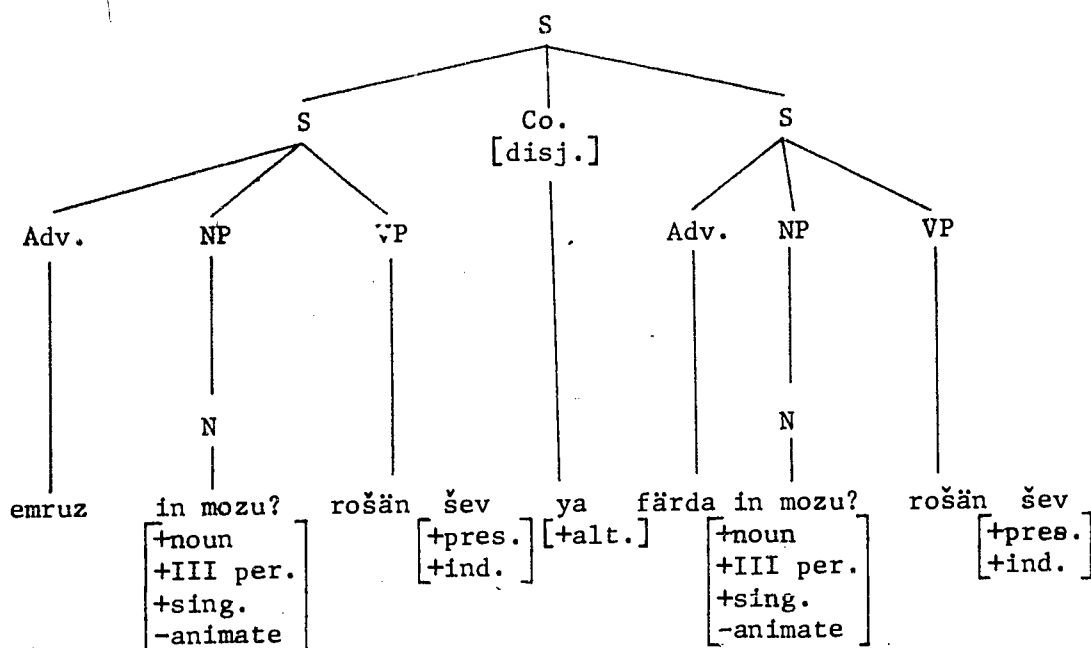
S

S

Co.
[disj.]

S

Adv.

NP

VP

Adv.

NP

VP

N

N

emruz

in mozu?
[+noun
+III per.
+sing.
-animate]

rošän

šev
[+pres.
+ind.]

ya
[+alt.]

färda

in mozu?
[+noun
+III per.
+sing.
-animate]

rošän

šev
[+pres.
+ind.]